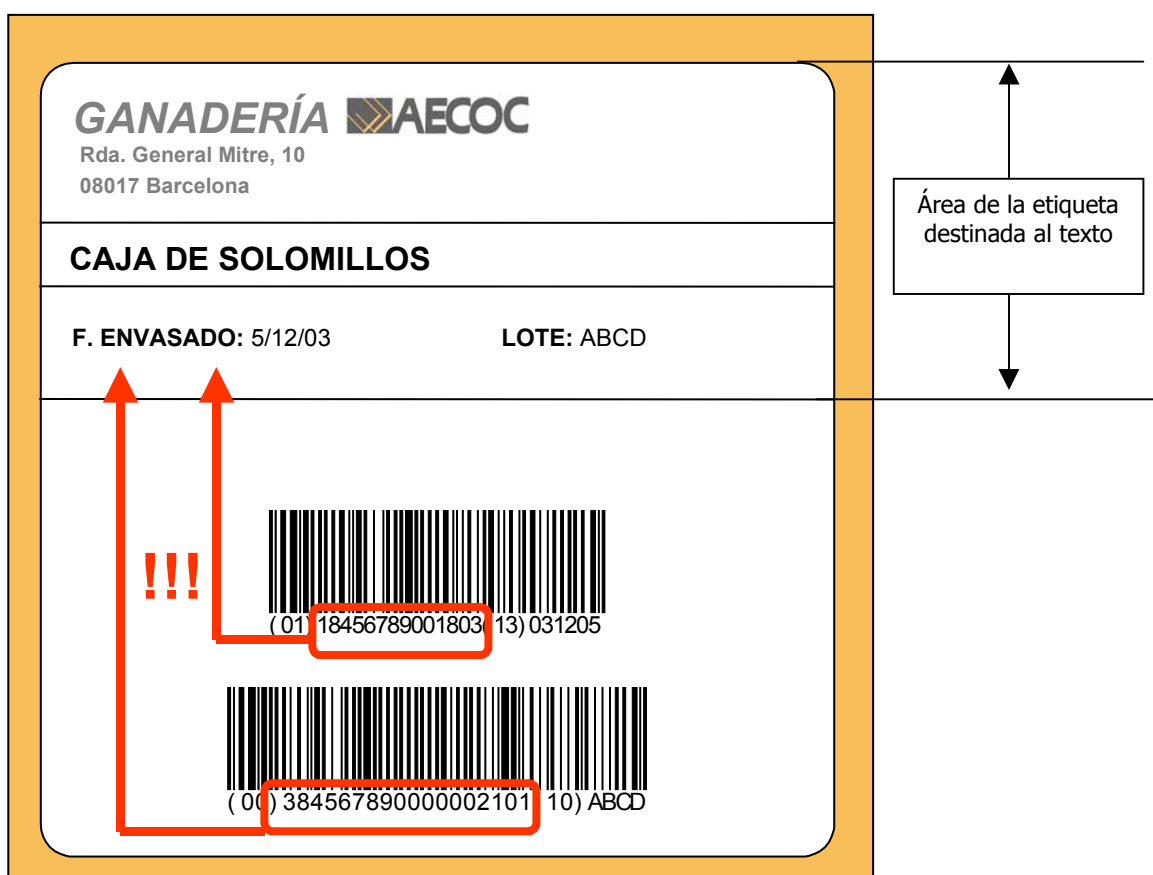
GANADERÍA AECOC
Rda. General Mitre, 10
08017 Barcelona

CAJA DE SOLOMILLOS

F. ENVASADO: 5/12/03 LOTE: ABCD

Área de la etiqueta destinada al texto

!!!

(01) 18456789001803 (13) 031205

(00) 384567890000002101 (10) ABCD